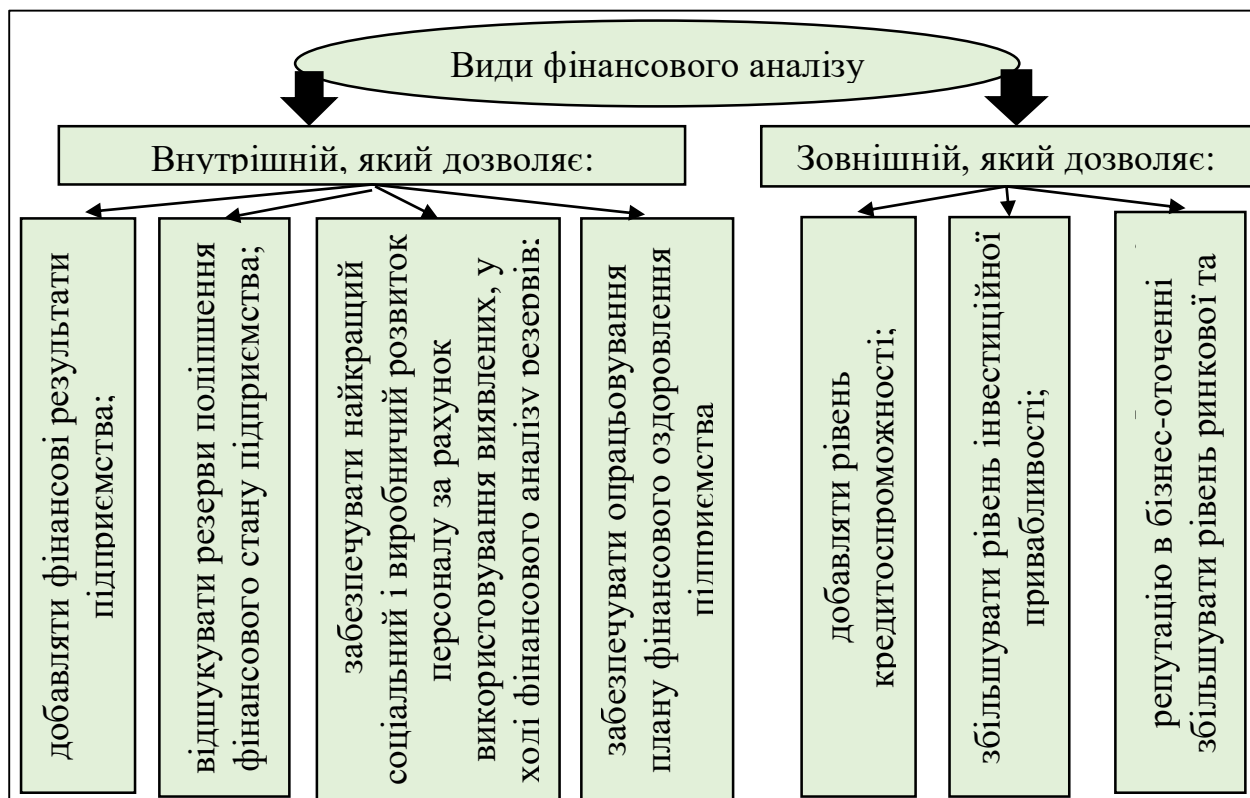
Види фінансового аналізу

Внутрішній, який дозволяє:

добавляти фінансові результати підприємства;

відшукувати резерви поліпшення фінансового стану підприємства;

забезпечувати найкращий соціальний і виробничий розвиток персоналу за рахунок використовування виявлених, у ході фінансового аналізу резервів;

забезпечувати опрацьовування плану фінансового оздоровлення підприємства

Зовнішній, який дозволяє:

добавляти рівень кредитоспроможності;

збільшувати рівень інвестиційної привабливості;

збільшувати рівень ринкової та репутацію в бізнес-оточенні